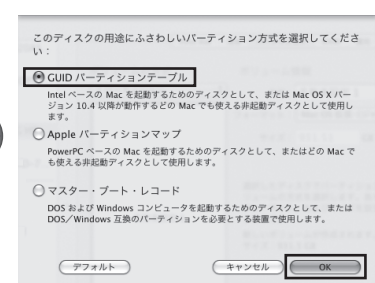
このディスクの用途にふさわしいパーティション方式を選択してください：

GUID パーティションテーブル
Intel ベースの Mac を起動するためのディスクとして、または Mac OS X バージョン 10.4 以降が動作するどの Mac でも使える非起動ディスクとして使用します。

Apple パーティションマップ
PowerPC ベースの Mac を起動するためのディスクとして、またはどの Mac でも使える非起動ディスクとして使用します。

マスター・ブート・レコード
DOS および Windows コンピュータを起動するためのディスクとして、または DOS／Windows 互換のパーティションを必要とする装置で使用します。

デフォルト
キャンセル
OK